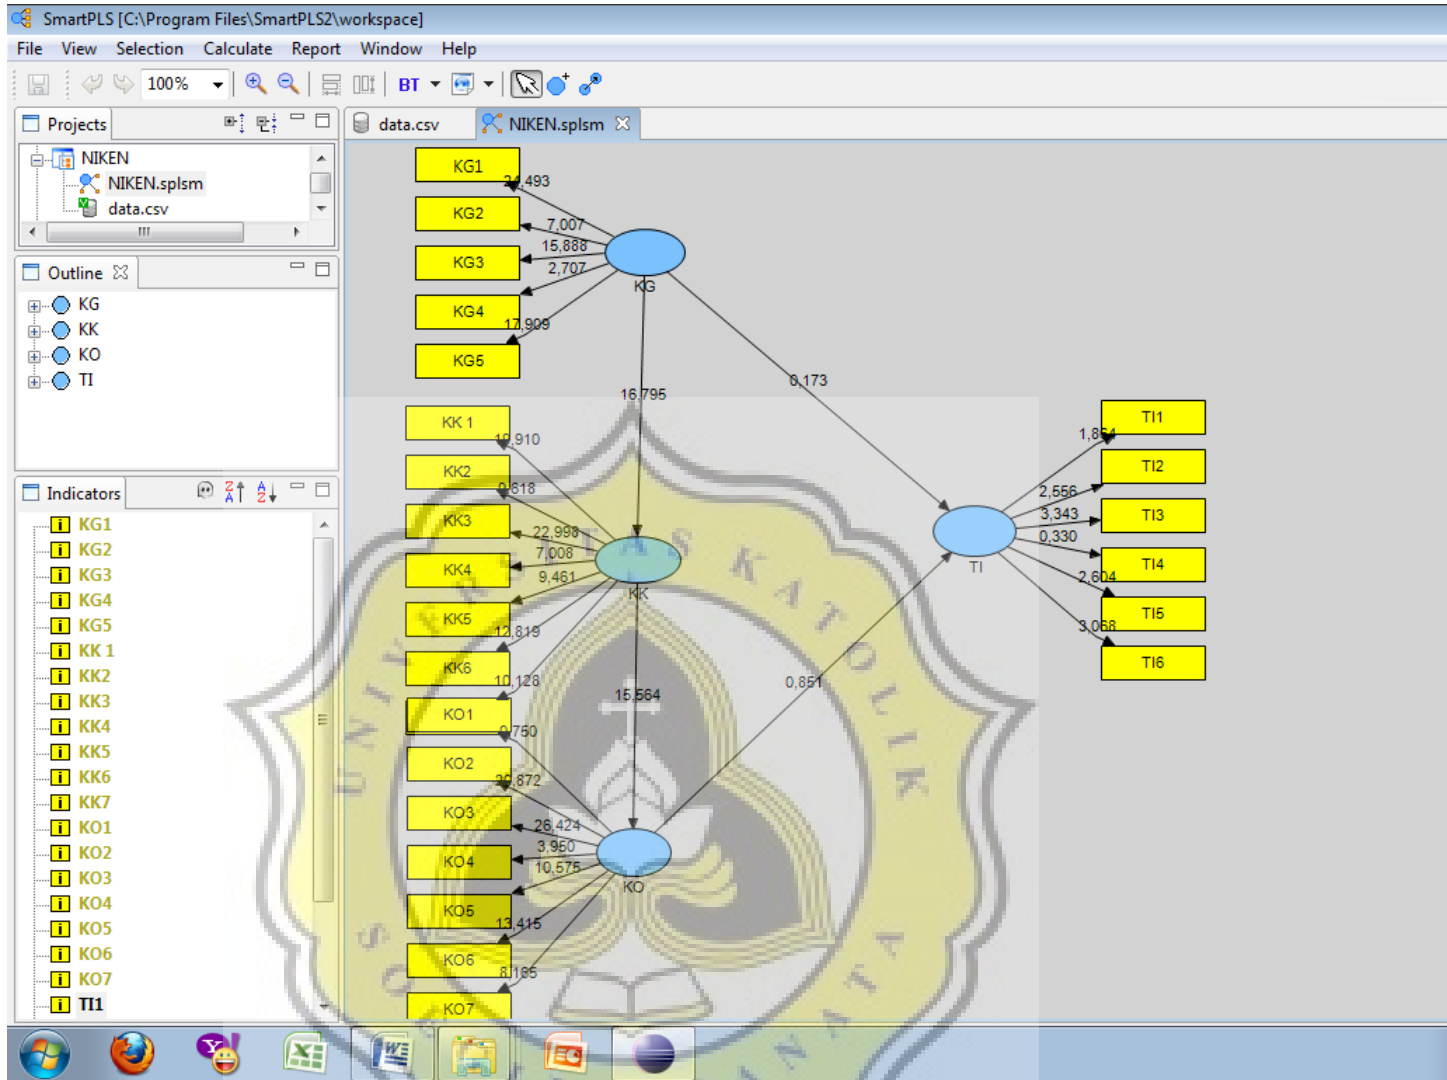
SmartPLS [C:\Program Files\SmartPLS2\workspace]

File View Selection Calculate Report Window Help

100% BT

Projects

NIKEN
NIKEN.splsm
data.csv

Outline

KG
KK
KO
TI

Indicators

KG1
KG2
KG3
KG4
KG5
KK 1
KK2
KK3
KK4
KK5
KK6
KK7
KO1
KO2
KO3
KO4
KO5
KO6
KO7
TI1

data.csv NIKEN.splsm

KG1
KG2
KG3
KG4
KG5
24,493
7,007
15,888
2,707
17,909
KG
16,795
0,173
KK 1
KK2
KK3
KK4
KK5
KK6
10,910
9,818
22,998
7,008
9,461
13,819
10,128
KK
15,564
0,851
KO1
KO2
KO3
KO4
KO5
KO6
KO7
9,750
30,872
26,424
3,950
10,575
13,415
8,185
KO
TI1
TI2
TI3
TI4
TI5
TI6
1,864
2,556
3,343
0,330
2,604
3,068
TI